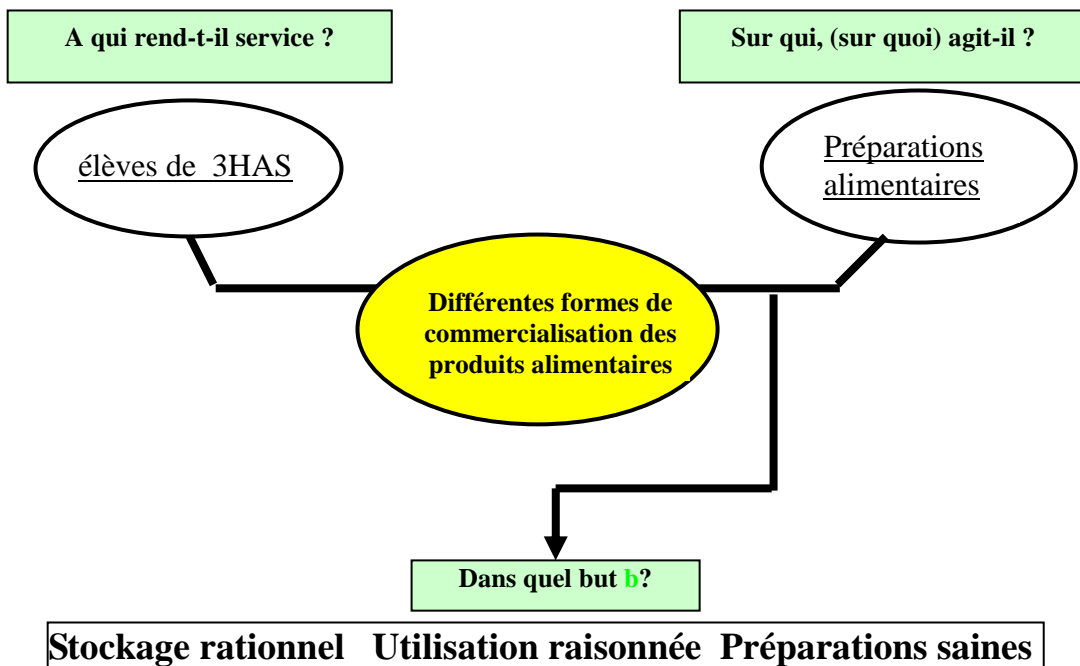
A qui rend-t-il service ?

Sur qui, (sur quoi) agit-il ?

élèves de 3HAS

Préparations alimentaires

Différentes formes de commercialisation des produits alimentaires

Dans quel but b?

Stockage rationnel Utilisation raisonnée Préparations saines